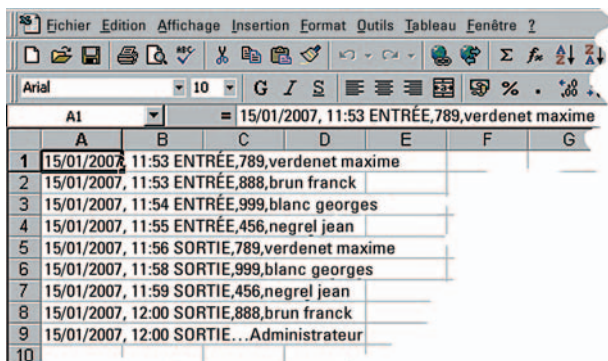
Fichier Edition Affichage Insertion Format Outils Tableau Fenêtre ?

Arial 10 G I S %

A1 = 15/01/2007, 11:53 ENTRÉE,789,verdenet maxime

| | A | B | C | D | E | F | G |
|---|---|---|---|---|---|---|---|
| 1 | 15/01/2007, 11:53 ENTRÉE,789,verdenet maxime | | | | | | |
| 2 | 15/01/2007, 11:53 ENTRÉE,888,brun franck | | | | | | |
| 3 | 15/01/2007, 11:54 ENTRÉE,999,blanc georges | | | | | | |
| 4 | 15/01/2007, 11:55 ENTRÉE,456,negrel jean | | | | | | |
| 5 | 15/01/2007, 11:56 SORTIE,789,verdenet maxime | | | | | | |
| 6 | 15/01/2007, 11:58 SORTIE,999,blanc georges | | | | | | |
| 7 | 15/01/2007, 11:59 SORTIE,456,negrel jean | | | | | | |
| 8 | 15/01/2007, 12:00 SORTIE,888,brun franck | | | | | | |
| 9 | 15/01/2007, 12:00 SORTIE…Administrateur | | | | | | |
| 10 | | | | | | | |